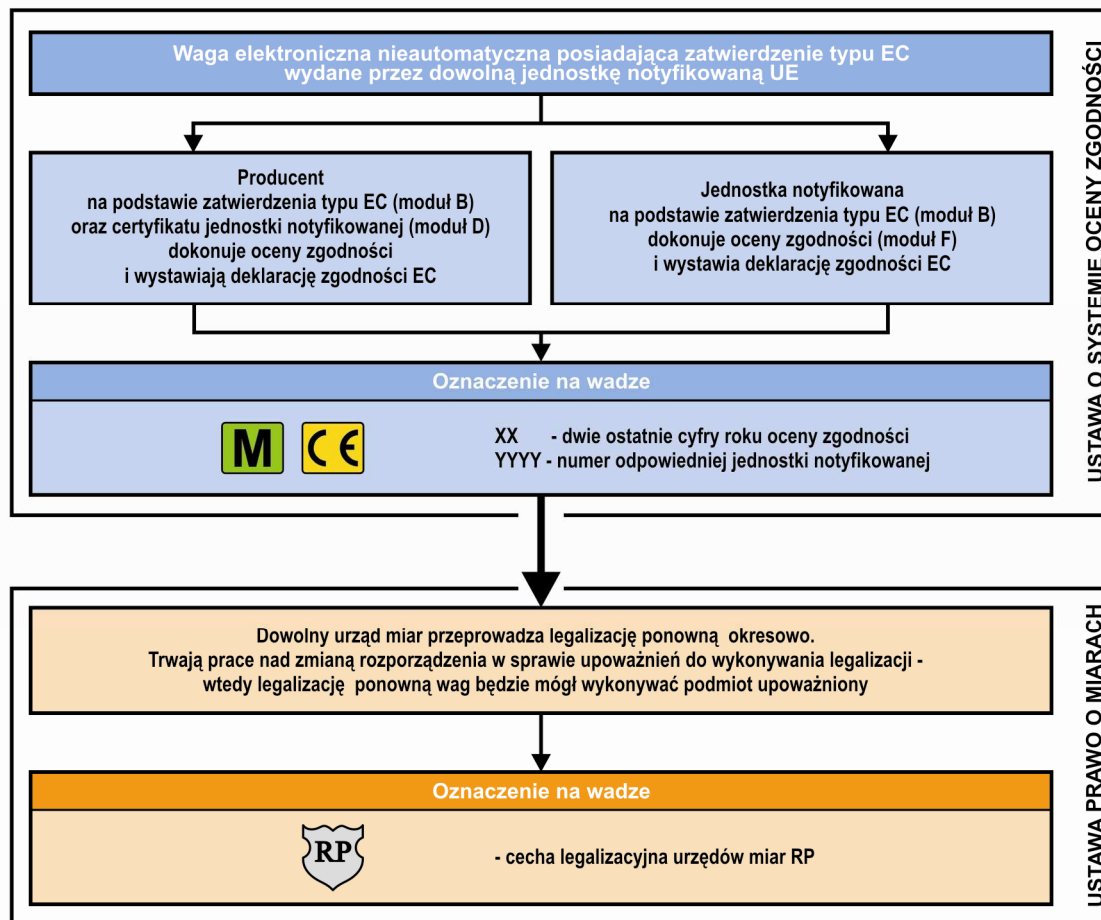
Waga elektroniczna nieautomatyczna posiadająca zatwierdzenie typu EC wydane przez dowolną jednostkę notyfikowaną UE

Producent
na podstawie zatwierdzenia typu EC (moduł B)
oraz certyfikatu jednostki notyfikowanej (moduł D)
dokonuje oceny zgodności
i wystawiają deklarację zgodności EC

Jednostka notyfikowana
na podstawie zatwierdzenia typu EC (moduł B)
dokonuje oceny zgodności (moduł F)
i wystawia deklarację zgodności EC

Oznaczenie na wadze

M CE

XX - dwie ostatnie cyfry roku oceny zgodności
YYYY - numer odpowiedniej jednostki notyfikowanej

USTAWA O SYSTEMIE OCENY ZGODNOŚCI

Dowolny urząd miar przeprowadza legalizację ponowną okresowo.
Trwają prace nad zmianą rozporządzenia w sprawie upoważnień do wykonywania legalizacji - wtedy legalizację ponowną wag będzie mógł wykonywać podmiot upoważniony

Oznaczenie na wadze

RP

- cecha legalizacyjna urzędów miar RP

USTAWA PRAWO O MIARACH